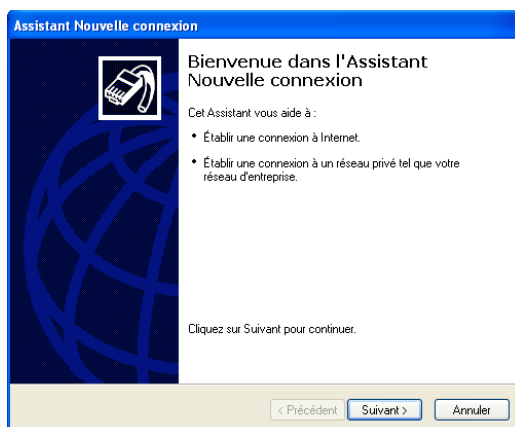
Assistant Nouvelle connexion

Bienvenue dans l'Assistant Nouvelle connexion

Cet Assistant vous aide à :

• Établir une connexion à Internet.

• Établir une connexion à un réseau privé tel que votre réseau d'entreprise.

Cliquez sur Suivant pour continuer.

< Précédent | Suivant > | Annuler